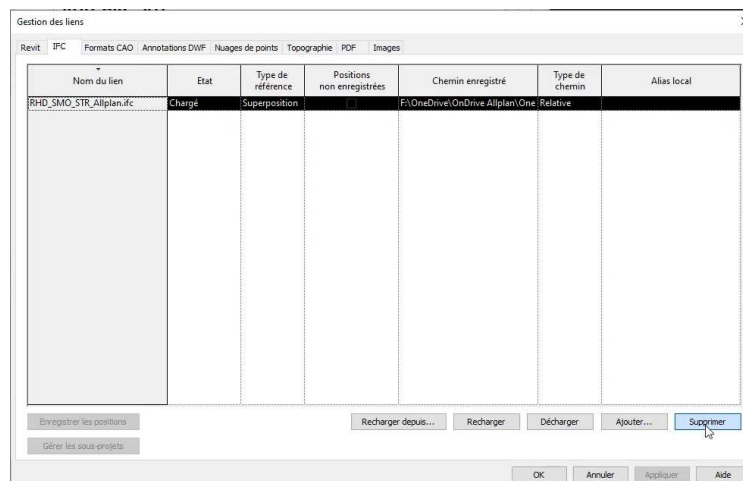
Gestion des liens

Revit IFC Formats CAO Annotations DWF Nuages de points Topographie PDF Images

| Nom du lien | Etat | Type de référence | Positions non enregistrées | Chemin enregistré | Type de chemin | Alias local |
|---|---|---|---|---|---|---|
| RHD_SMO_STR_Allplan.ifc | Chargé | Superposition | | F:\OneDrive\OnDrive Allplan\One | Relative | |

Enregistrer les positions

Gérer les sous-projets

Recharger depuis... Recharger Décharger Ajouter... Supprimer

OK Annuler Appliquer Aide